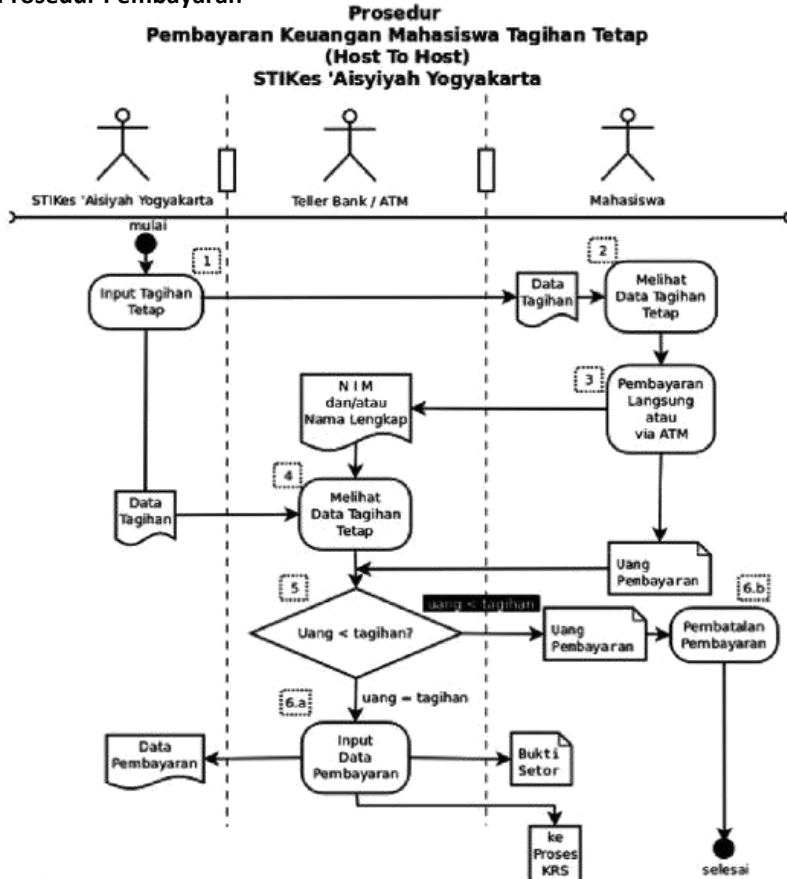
Prosedur Pembayaran

Prosedur
Pembayaran Keuangan Mahasiswa Tagihan Tetap
(Host To Host)
STIKes 'Aisyiyah Yogyakarta

STIKes 'Aisiyah Yogyakarta

Teller Bank / ATM

Mahasiswa

mulai

1

Input Tagihan Tetap

Data Tagihan

2

Melihat Data Tagihan Tetap

3

Pembayaran Langsung atau via ATM

N I M dan/atau Nama Lengkap

4

Data Tagihan

Melihat Data Tagihan Tetap

Uang Pembayaran

5

uang < tagihan

Uang < tagihan?

Uang Pembayaran

6.b

Pembatalan Pembayaran

6.a

uang = tagihan

Data Pembayaran

Input Data Pembayaran

Bukti Setor

ke Proses KRS

selesai